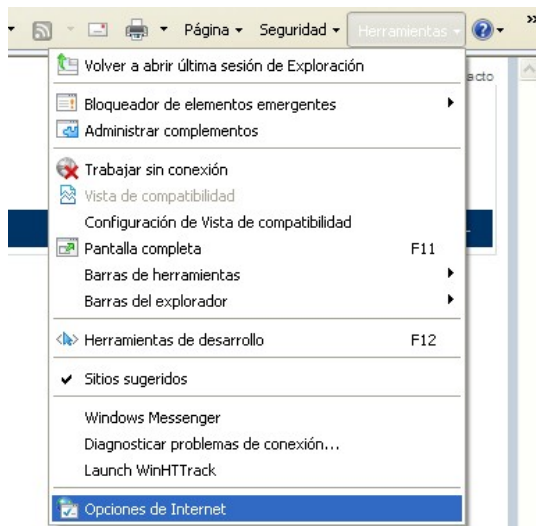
Página ▾ Seguridad ▾ Herramientas ▾

acto

Volver a abrir última sesión de Exploración

Bloqueador de elementos emergentes
Administrar complementos

Trabajar sin conexión
Vista de compatibilidad
Configuración de Vista de compatibilidad
Pantalla completa F11
Barras de herramientas
Barras del explorador

Herramientas de desarrollo F12

Sitios sugeridos

Windows Messenger
Diagnosticar problemas de conexión...
Launch WinHTTrack

Opciones de Internet